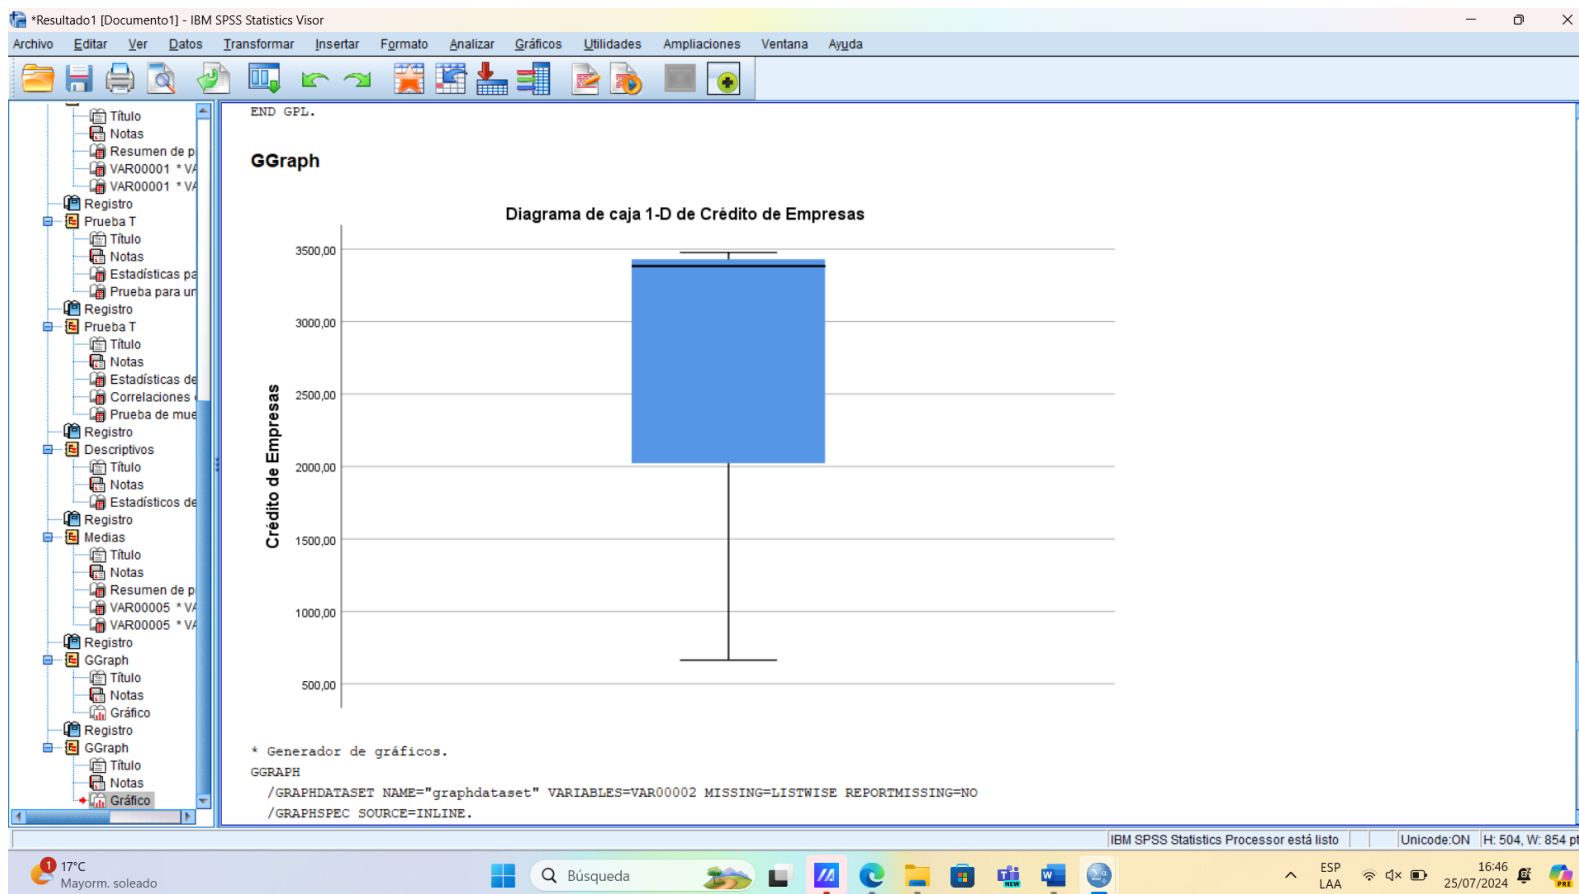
*Resultado1 [Documento1] - IBM SPSS Statistics Visor

Archivo Editar Ver Datos Transformar Insertar Formato Analizar Gráficos Utilidades Ampliaciones Ventana Ayuda

Título
Notas
Resumen de p
VAR00001 * VA
VAR00001 * VA
Registro
Prueba T
Título
Notas
Estadísticas pa
Prueba para un
Registro
Prueba T
Título
Notas
Estadísticas de
Correlaciones
Prueba de mue
Registro
Descriptivos
Título
Notas
Estadísticos de
Registro
Medias
Título
Notas
Resumen de p
VAR00005 * VA
VAR00005 * VA
Registro
GGraph
Título
Notas
Gráfico
Registro
GGraph
Título
Notas
Gráfico

END GPL.

GGraph

Diagrama de caja 1-D de Crédito de Empresas

Crédito de Empresas

3500,00
3000,00
2500,00
2000,00
1500,00
1000,00
500,00

* Generador de gráficos.
GGRAPH
/GRAPHDATASET NAME="graphdataset" VARIABLES=VAR00002 MISSING=LISTWISE REPORTMISSING=NO
/GRAPHSPEC SOURCE=INLINE.

IBM SPSS Statistics Processor está listo | Unicode:ON | H: 504, W: 854 pt

17°C
Mayorm. soleado
Búsqueda
ESP
LAA
16:46
25/07/2024